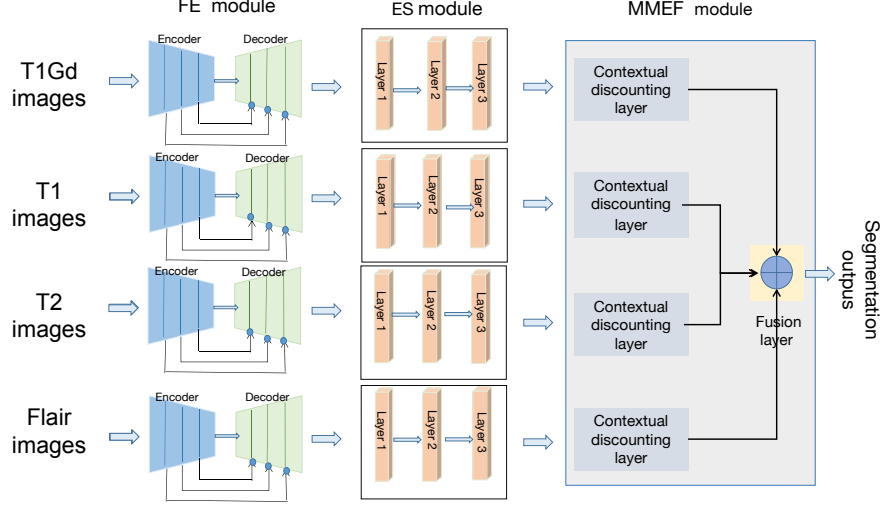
FE module

ES module

MMEF module

T1Gd images

Encoder

Decoder

Layer 1

Layer 2

Layer 3

Contextual discounting layer

T1 images

Encoder

Decoder

Layer 1

Layer 2

Layer 3

Contextual discounting layer

T2 images

Encoder

Decoder

Layer 1

Layer 2

Layer 3

Contextual discounting layer

Fusion layer

Segmentation outpus

Flair images

Encoder

Decoder

Layer 1

Layer 2

Layer 3

Contextual discounting layer